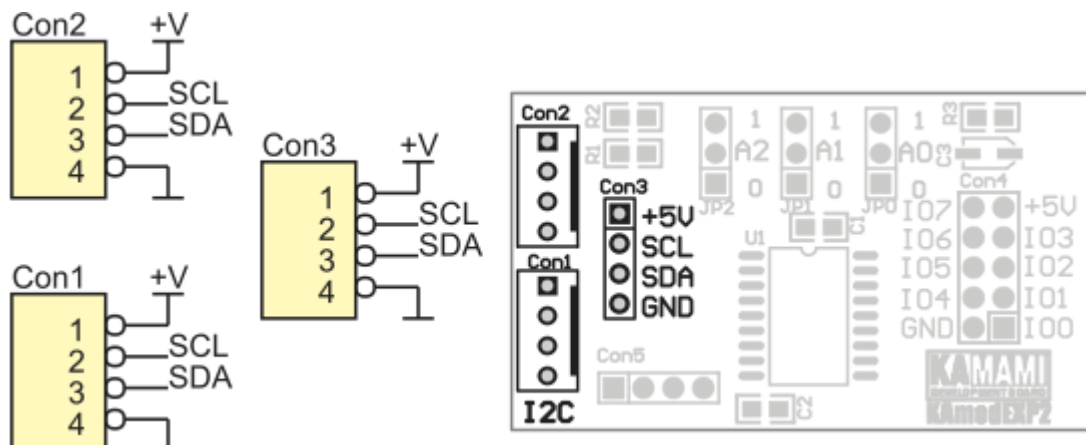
Con2
+V
1
2 SCL
3 SDA
4

Con1
+V
1
2 SCL
3 SDA
4

Con3
+V
1
2 SCL
3 SDA
4

Con2
R2
R1
1
A2
0
JP2
1
A1
0
JP1
1
A0
0
JP0
R3
C3
Con4
Con3
+5V
SCL
SDA
GND
Con1
U1
C1
IO7
IO6
IO5
IO4
GND
+5V
IO3
IO2
IO1
IO0
Con5
C2
I2C
KAMAMI
DEVELOPMENT BOARD
KAmodEXP2